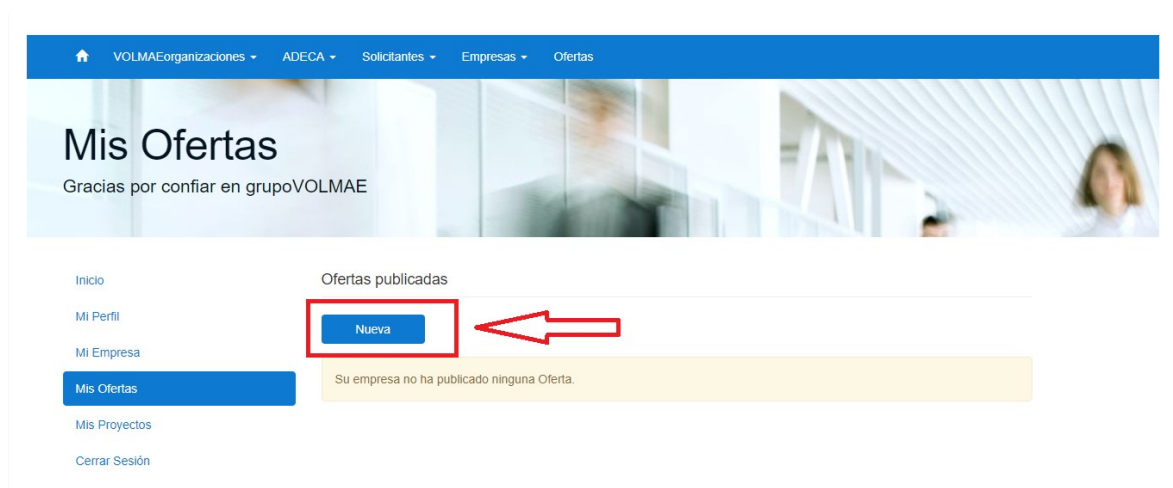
VOLMAEorganizaciones ▾ ADECA ▾ Solicitantes ▾ Empresas ▾ Ofertas

Mis Ofertas

Gracias por confiar en grupoVOLMAE

Inicio

Mi Perfil

Mi Empresa

Mis Ofertas

Mis Proyectos

Cerrar Sesión

Ofertas publicadas

Nueva

Su empresa no ha publicado ninguna Oferta.